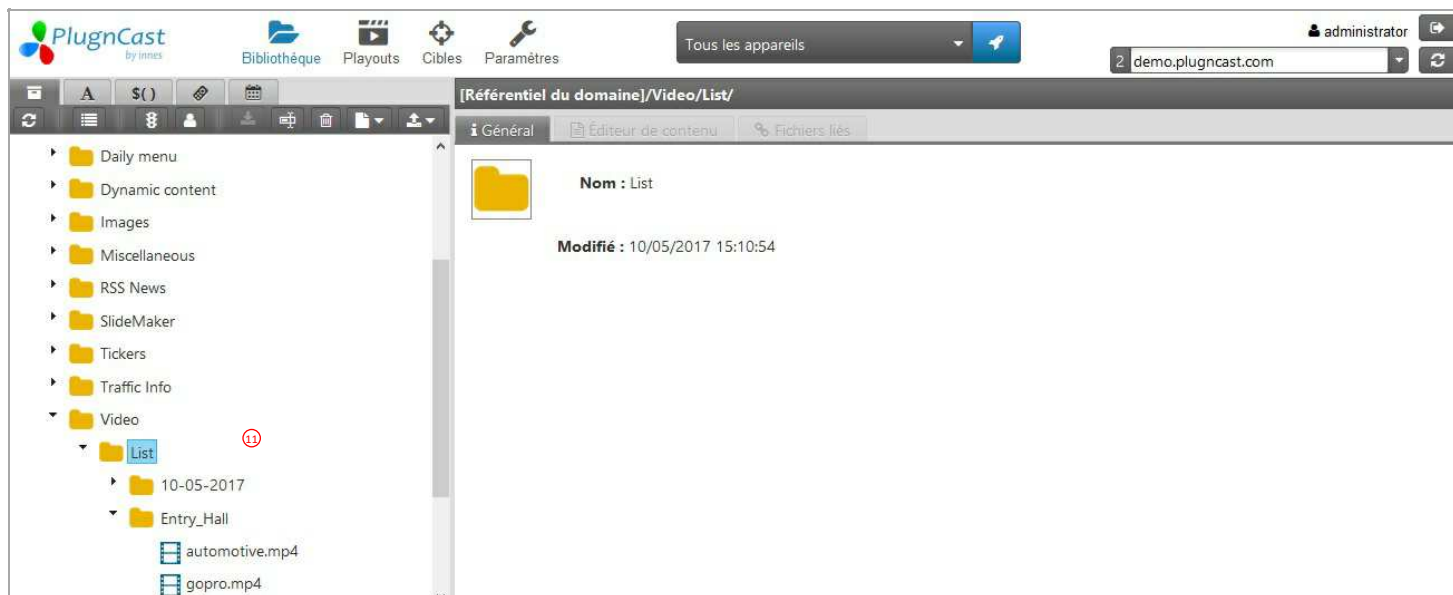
PlugnCast by innes

Bibliothèque Playouts Cibles Paramètres

Tous les appareils

administrator

2 demo.plugncast.com

A $( )

[Référentiel du domaine]/Video/List/

Général Éditeur de contenu Fichiers liés

Daily menu
Dynamic content
Images
Miscellaneous
RSS News
SlideMaker
Tickers
Traffic Info
Video
List
10-05-2017
Entry_Hall
automotive.mp4
gopro.mp4

11

Nom : List

Modifié : 10/05/2017 15:10:54